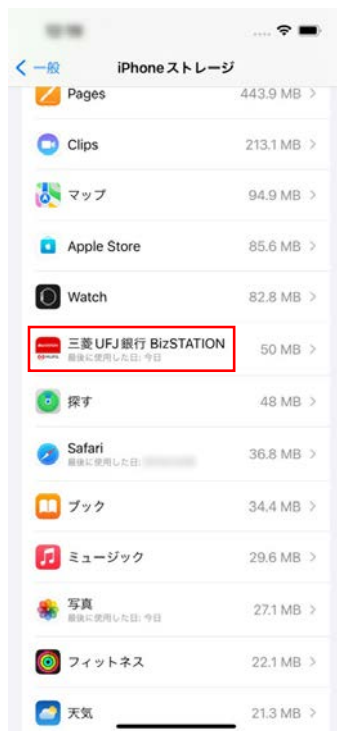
< 一般

iPhoneストレージ

Pages 443.9 MB >

Clips 213.1 MB >

マップ 94.9 MB >

Apple Store 85.6 MB >

Watch 82.8 MB >

三菱UFJ銀行 BizSTATION
最後に使用した日: 今日 50 MB >

探す 48 MB >

Safari
最後に使用した日: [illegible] 36.8 MB >

ブック 34.4 MB >

ミュージック 29.6 MB >

写真
最後に使用した日: 今日 27.1 MB >

フィットネス 22.1 MB >

天気 21.3 MB >